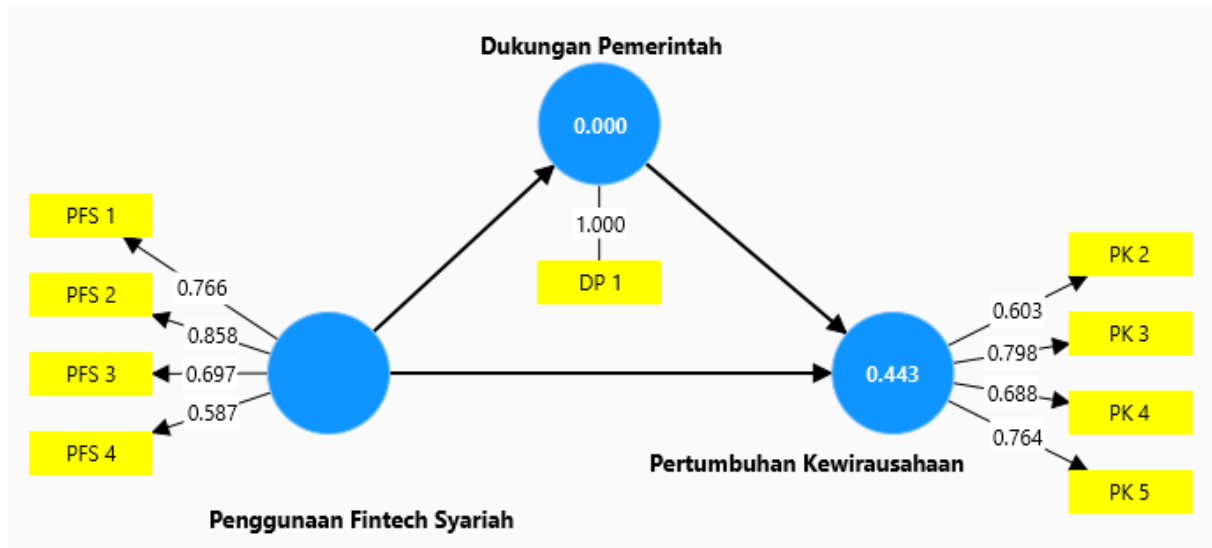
Dukungan Pemerintah

0.000

1.000

DP 1

PFS 1

PFS 2

PFS 3

PFS 4

0.766

0.858

0.697

0.587

0.443

PK 2

PK 3

PK 4

PK 5

0.603

0.798

0.688

0.764

Pertumbuhan Kewirausahaan

Penggunaan Fintech Syariah